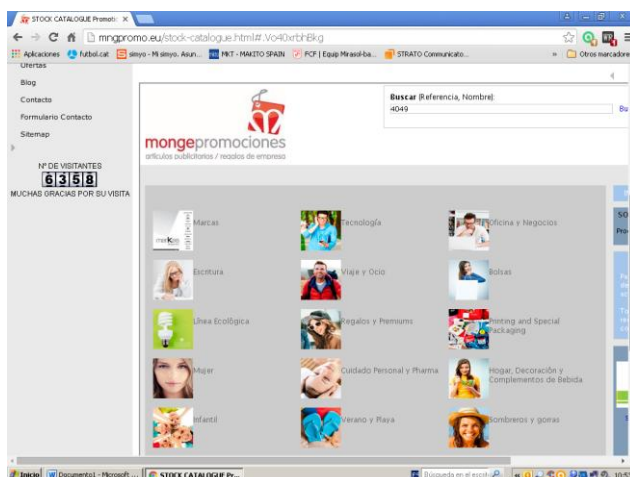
STOCK CATALOGUE Promotic ×

mngpromo.eu/stock-catalogue.html#.Vo40xrbhBkg

Aplicaciones futbol.cat simyo - Mi simyo. Asun... MKT - MAKITO SPAIN FCF | Equip Mirasol-ba... STRATO Communicato... » Otros marcadores

Ofertas

Blog

Contacto

Formulario Contacto

Sitemap

Nº DE VISITANTES

6358

MUCHAS GRACIAS POR SU VISITA

mongepromociones

artículos publicitarios / regalos de empresa

Buscar (Referencia, Nombre):

4049

Bu

Marcas

Tecnología

Oficina y Negocios

Escritura

Viaje y Ocio

Bolsas

Línea Ecológica

Regalos y Premiums

Printing and Special Packaging

Mujer

Cuidado Personal y Pharma

Hogar, Decoración y Complementos de Bebida

Infantil

Verano y Playa

Sombreros y gorras

Inicio Documento1 - Microsoft ... STOCK CATALOGUE Pr...

Búsqueda en el escrit...

10:5